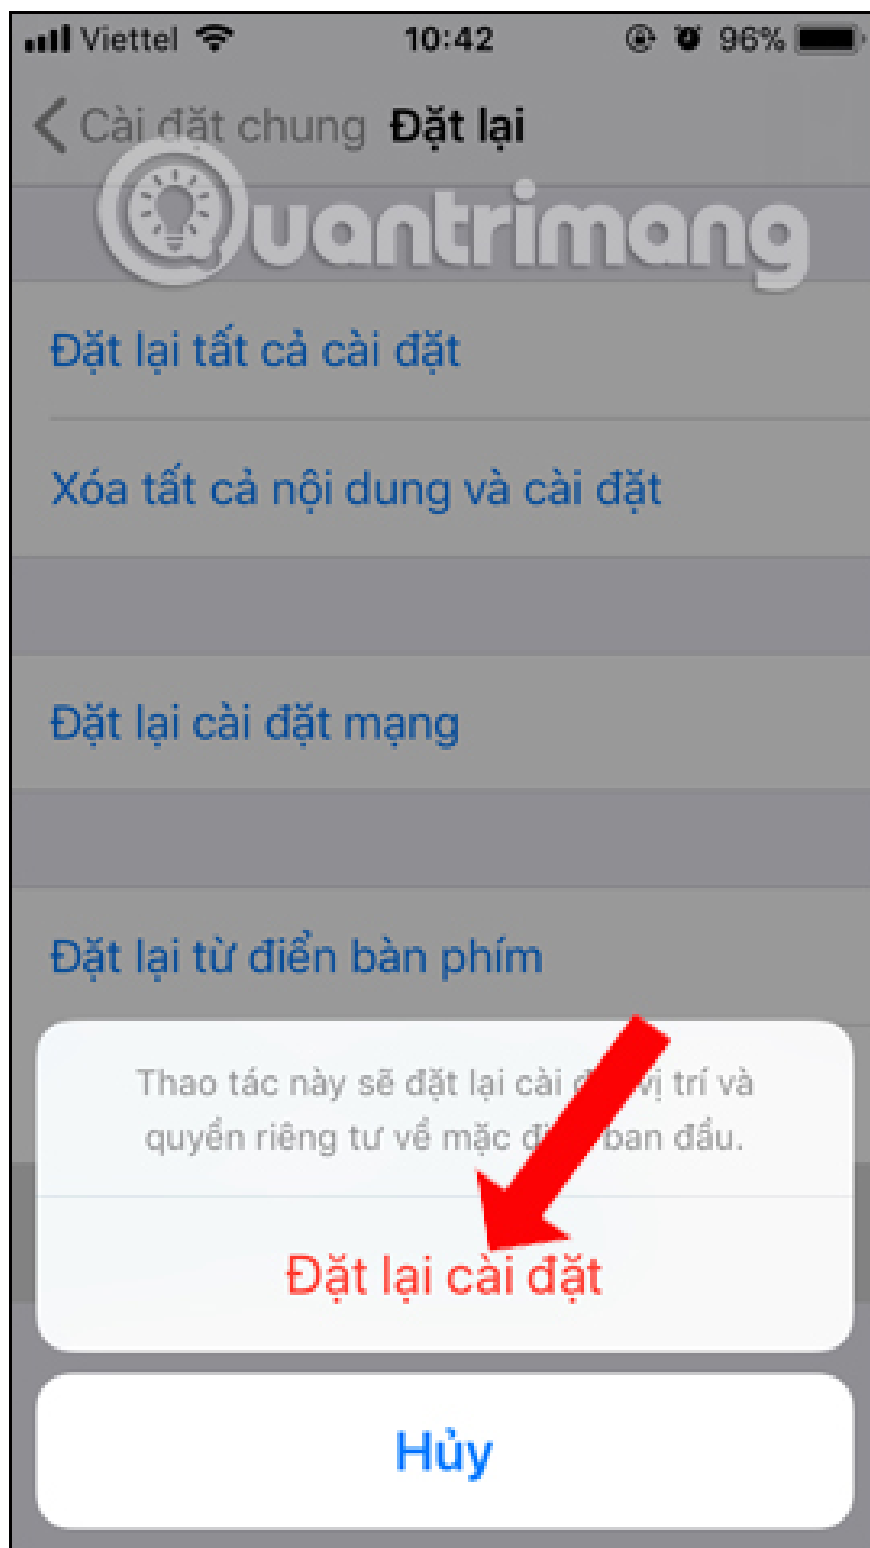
Viettel 10:42 96%

Cài đặt chung Đặt lại

Quantrimang

Đặt lại tất cả cài đặt

Xóa tất cả nội dung và cài đặt

Đặt lại cài đặt mạng

Đặt lại từ điển bàn phím

Thao tác này sẽ đặt lại cài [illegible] vị trí và quyền riêng tư về mặc đ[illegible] ban đầu.

Đặt lại cài đặt

Hủy